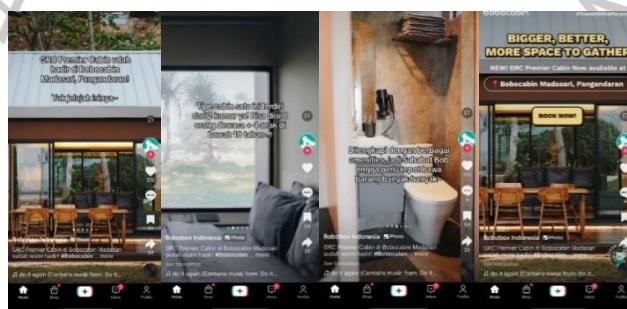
GRC Premier Cabin udah hadir di Bobocabin Madasari, Pangandaran!

Yuk jelajah isinya~

Bobobox Indonesia

GRC Premier Cabin di Bobocabin Madasari sudah resmi hadir! #bobocabin ... more

do it again (Contains music from: Do it...

Home Shop Inbox Profile

Tipe cabin satu ini terdiri dari 1 kamar yg bisa diisi 2 orang dewasa + 2 anak di bawah 10 tahun~

Bobobox Indonesia Photo

GRC Premier Cabin di Bobocabin Madasari sudah resmi hadir! #bobocabin ... more

do it again (Contains music from: Do it...

Home Shop Inbox Profile

Dilengkapi dengan berbagai amenities, jadi Sahabat Bob enggak perlu repot bawa barang banyak-banyak!

Bobobox Indonesia Photo

GRC Premier Cabin di Bobocabin Madasari sudah resmi hadir! #bobocabin ... more

do it again (Contains music from: Do it...

Home Shop Inbox Profile

bobocabin

BIGGER, BETTER, MORE SPACE TO GATHER

NEW! GRC Premier Cabin Now available at

Bobocabin Madasari, Pangandaran

BOOK NOW!

Bobobox Indonesia Photo

GRC Premier Cabin di Bobocabin Madasari sudah resmi hadir! #bobocabin ... more

do it again (Contains music from: Do it...

Home Shop Inbox Profile